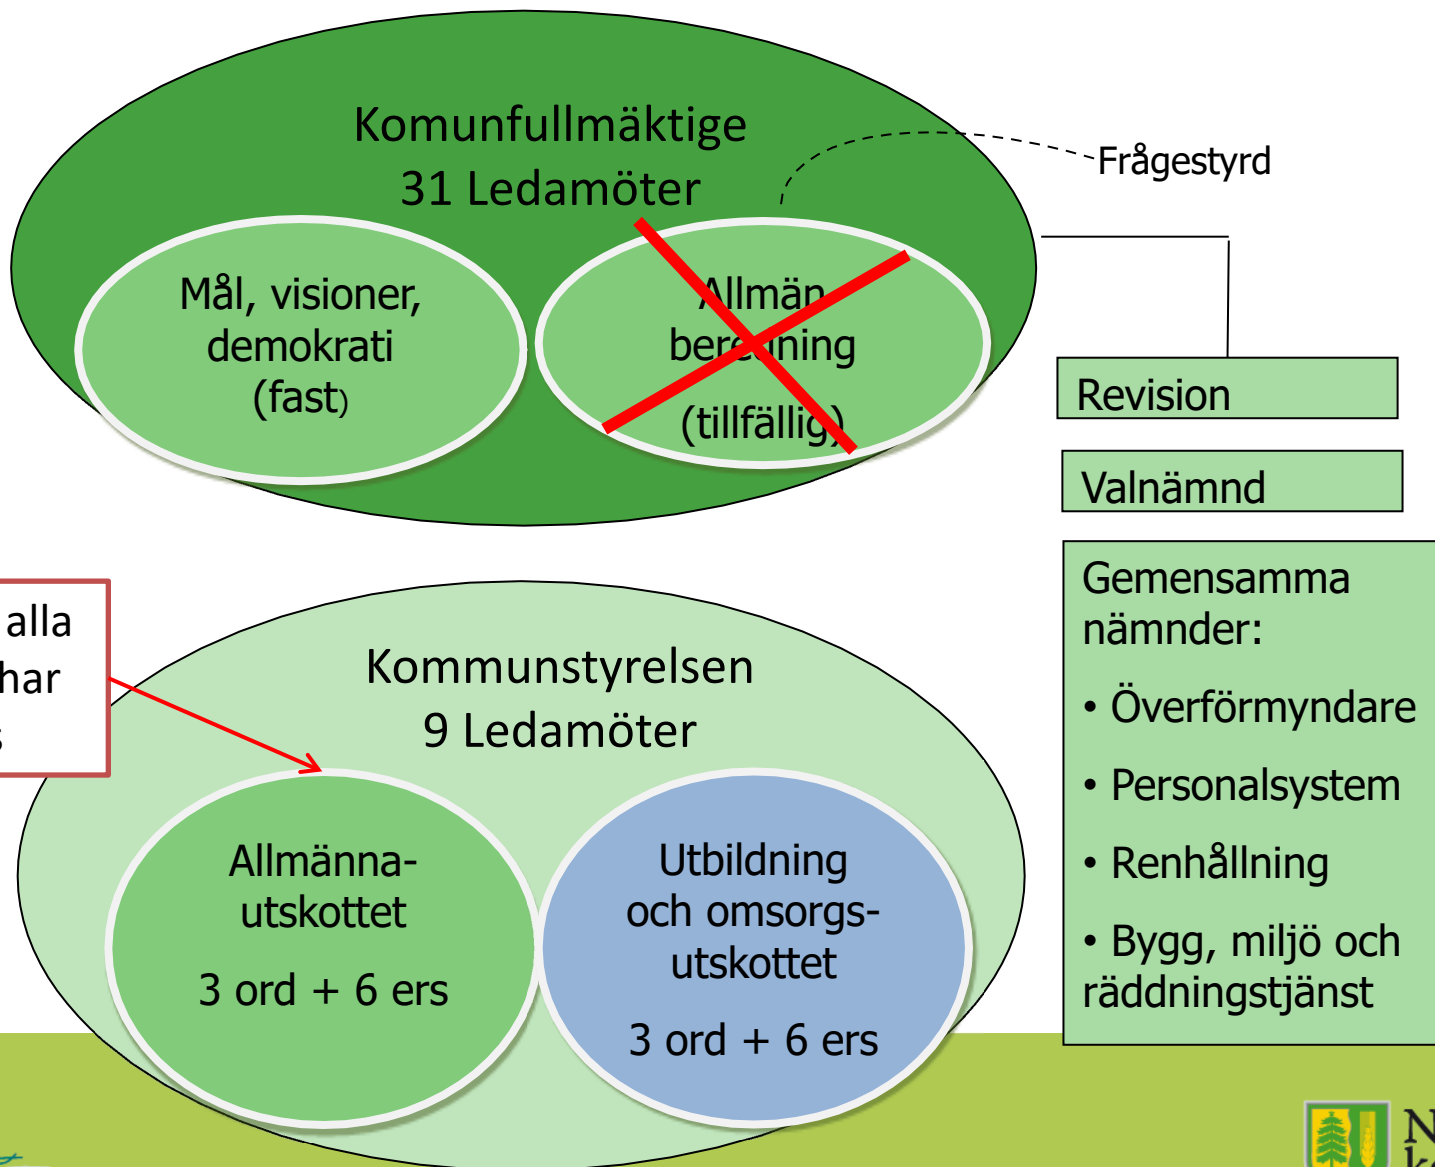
Komunfullmäktige
31 Ledamöter

Frågestyrd

Mål, visioner, demokrati (fast)

Allmän ber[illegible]ning (tillfällig)

Revision

Valnämnd

Gemensamma nämnder:

• Överförmyndare

• Personalsystem

• Renhållning

• Bygg, miljö och räddningstjänst

alla
har
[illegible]

Kommunstyrelsen
9 Ledamöter

Allmänna-utskottet

3 ord + 6 ers

Utbildning och omsorgs-utskottet

3 ord + 6 ers

N
k